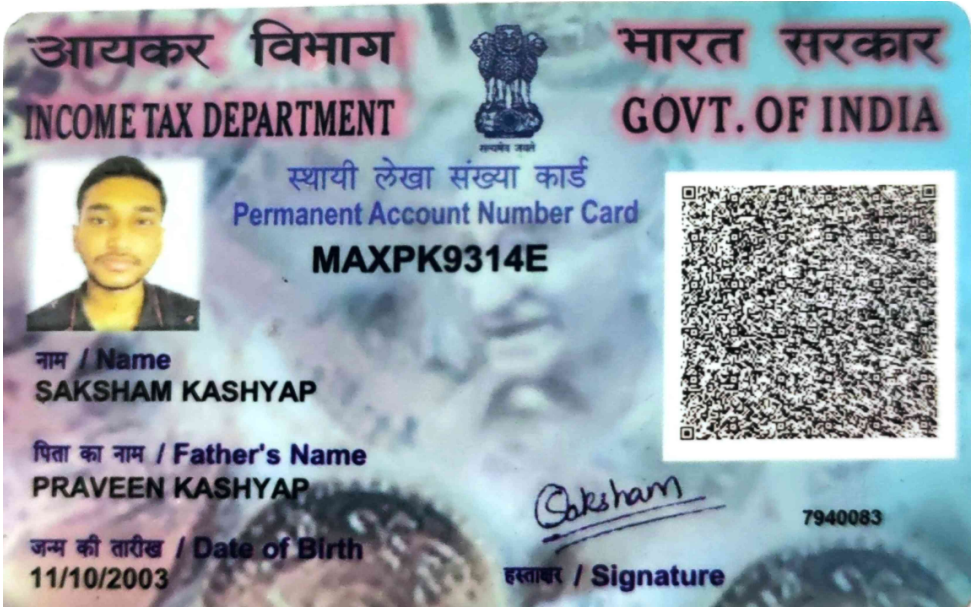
आयकर विभाग
INCOME TAX DEPARTMENT

सत्यमेव जयते

भारत सरकार
GOVT. OF INDIA

स्थायी लेखा संख्या कार्ड
Permanent Account Number Card
MAXPK9314E

नाम / Name
SAKSHAM KASHYAP

पिता का नाम / Father's Name
PRAVEEN KASHYAP

Saksham

7940083

जन्म की तारीख / Date of Birth
11/10/2003

हस्ताक्षर / Signature